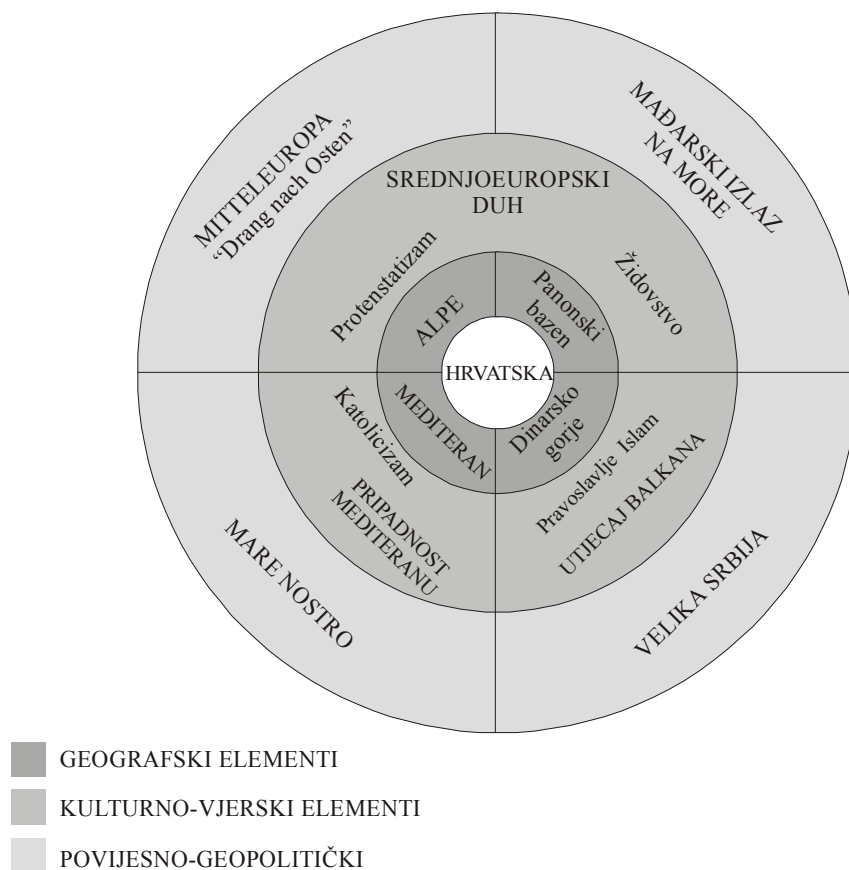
MITTELEUROPA
"Drang nach Osten"

MAĐARSKI IZLAZ NA MORE

SREDNJOEUROPSKI DUH

Protenstatizam

Židovstvo

ALPE

Panonski bazen

HRVATSKA

MEDITERAN

Dinarsko gorje

Katolicizam

Pravoslavlje Islam

PRIPADNOST MEDITERANU

UTJECAJ BALKANA

MARE NOSTRO

VELIKA SRBIJA

GEOGRAFSKI ELEMENTI

KULTURNO-VJERSKI ELEMENTI

POVIJESNO-GEOPOLITIČKI